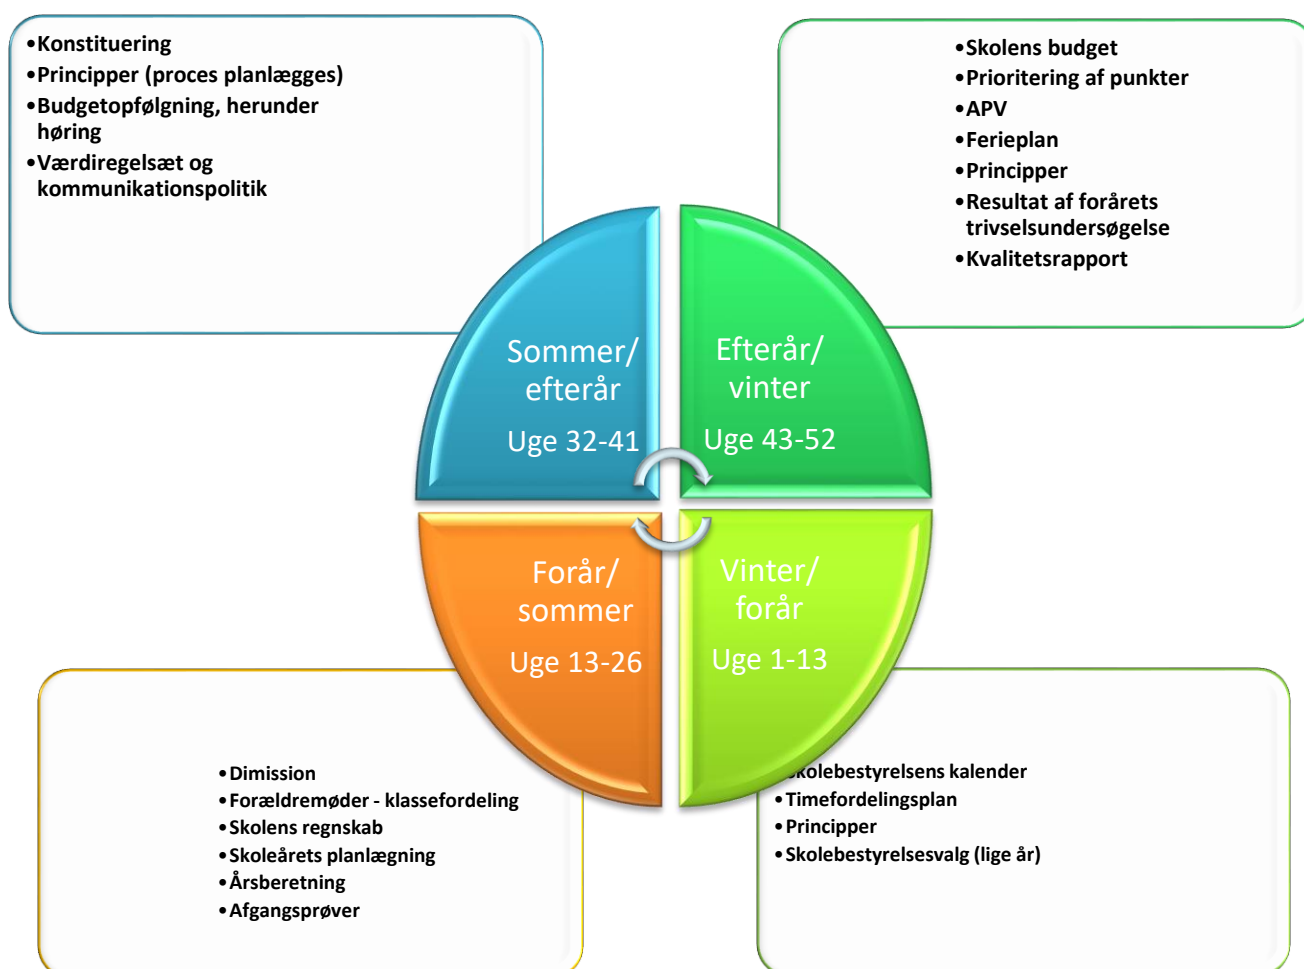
•Konstituering
•Principper (proces planlægges)
•Budgetopfølgning, herunder høring
•Værdiregelsæt og kommunikationspolitik

•Skolens budget
•Prioritering af punkter
•APV
•Ferieplan
•Principper
•Resultat af forårets trivselsundersøgelse
•Kvalitetsrapport

Sommer/ efterår
Uge 32-41

Efterår/ vinter
Uge 43-52

Forår/ sommer
Uge 13-26

Vinter/ forår
Uge 1-13

•Dimission
•Forældremøder - klassefordeling
•Skolens regnskab
•Skoleårets planlægning
•Årsberetning
•Afgangsprøver

•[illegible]kolebestyrelsens kalender
•Timefordelingsplan
•Principper
•Skolebestyrelsesvalg (lige år)